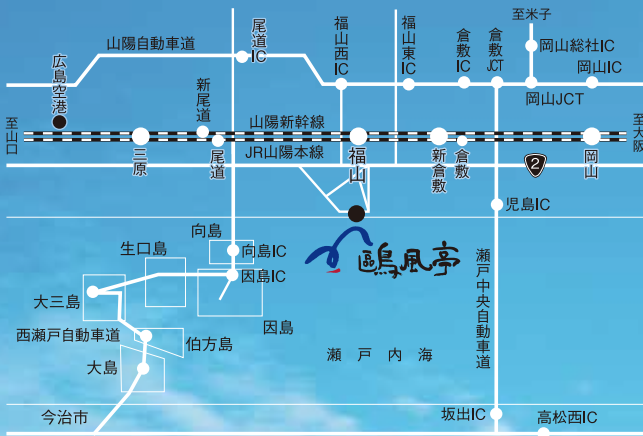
至米子
尾道IC
福山西IC
福山東IC
倉敷IC
倉敷JCT
岡山総社IC
山陽自動車道
岡山IC
広島空港
新尾道
岡山JCT
至山口
山陽新幹線
至大阪
三原
尾道
JR山陽本線
福山
新倉敷
倉敷
2
岡山
児島IC
向島
生口島
向島IC
鴎風亭
因島IC
瀬戸中央自動車道
大三島
因島
西瀬戸自動車道
伯方島
瀬戸内海
大島
今治市
坂出IC
高松西IC